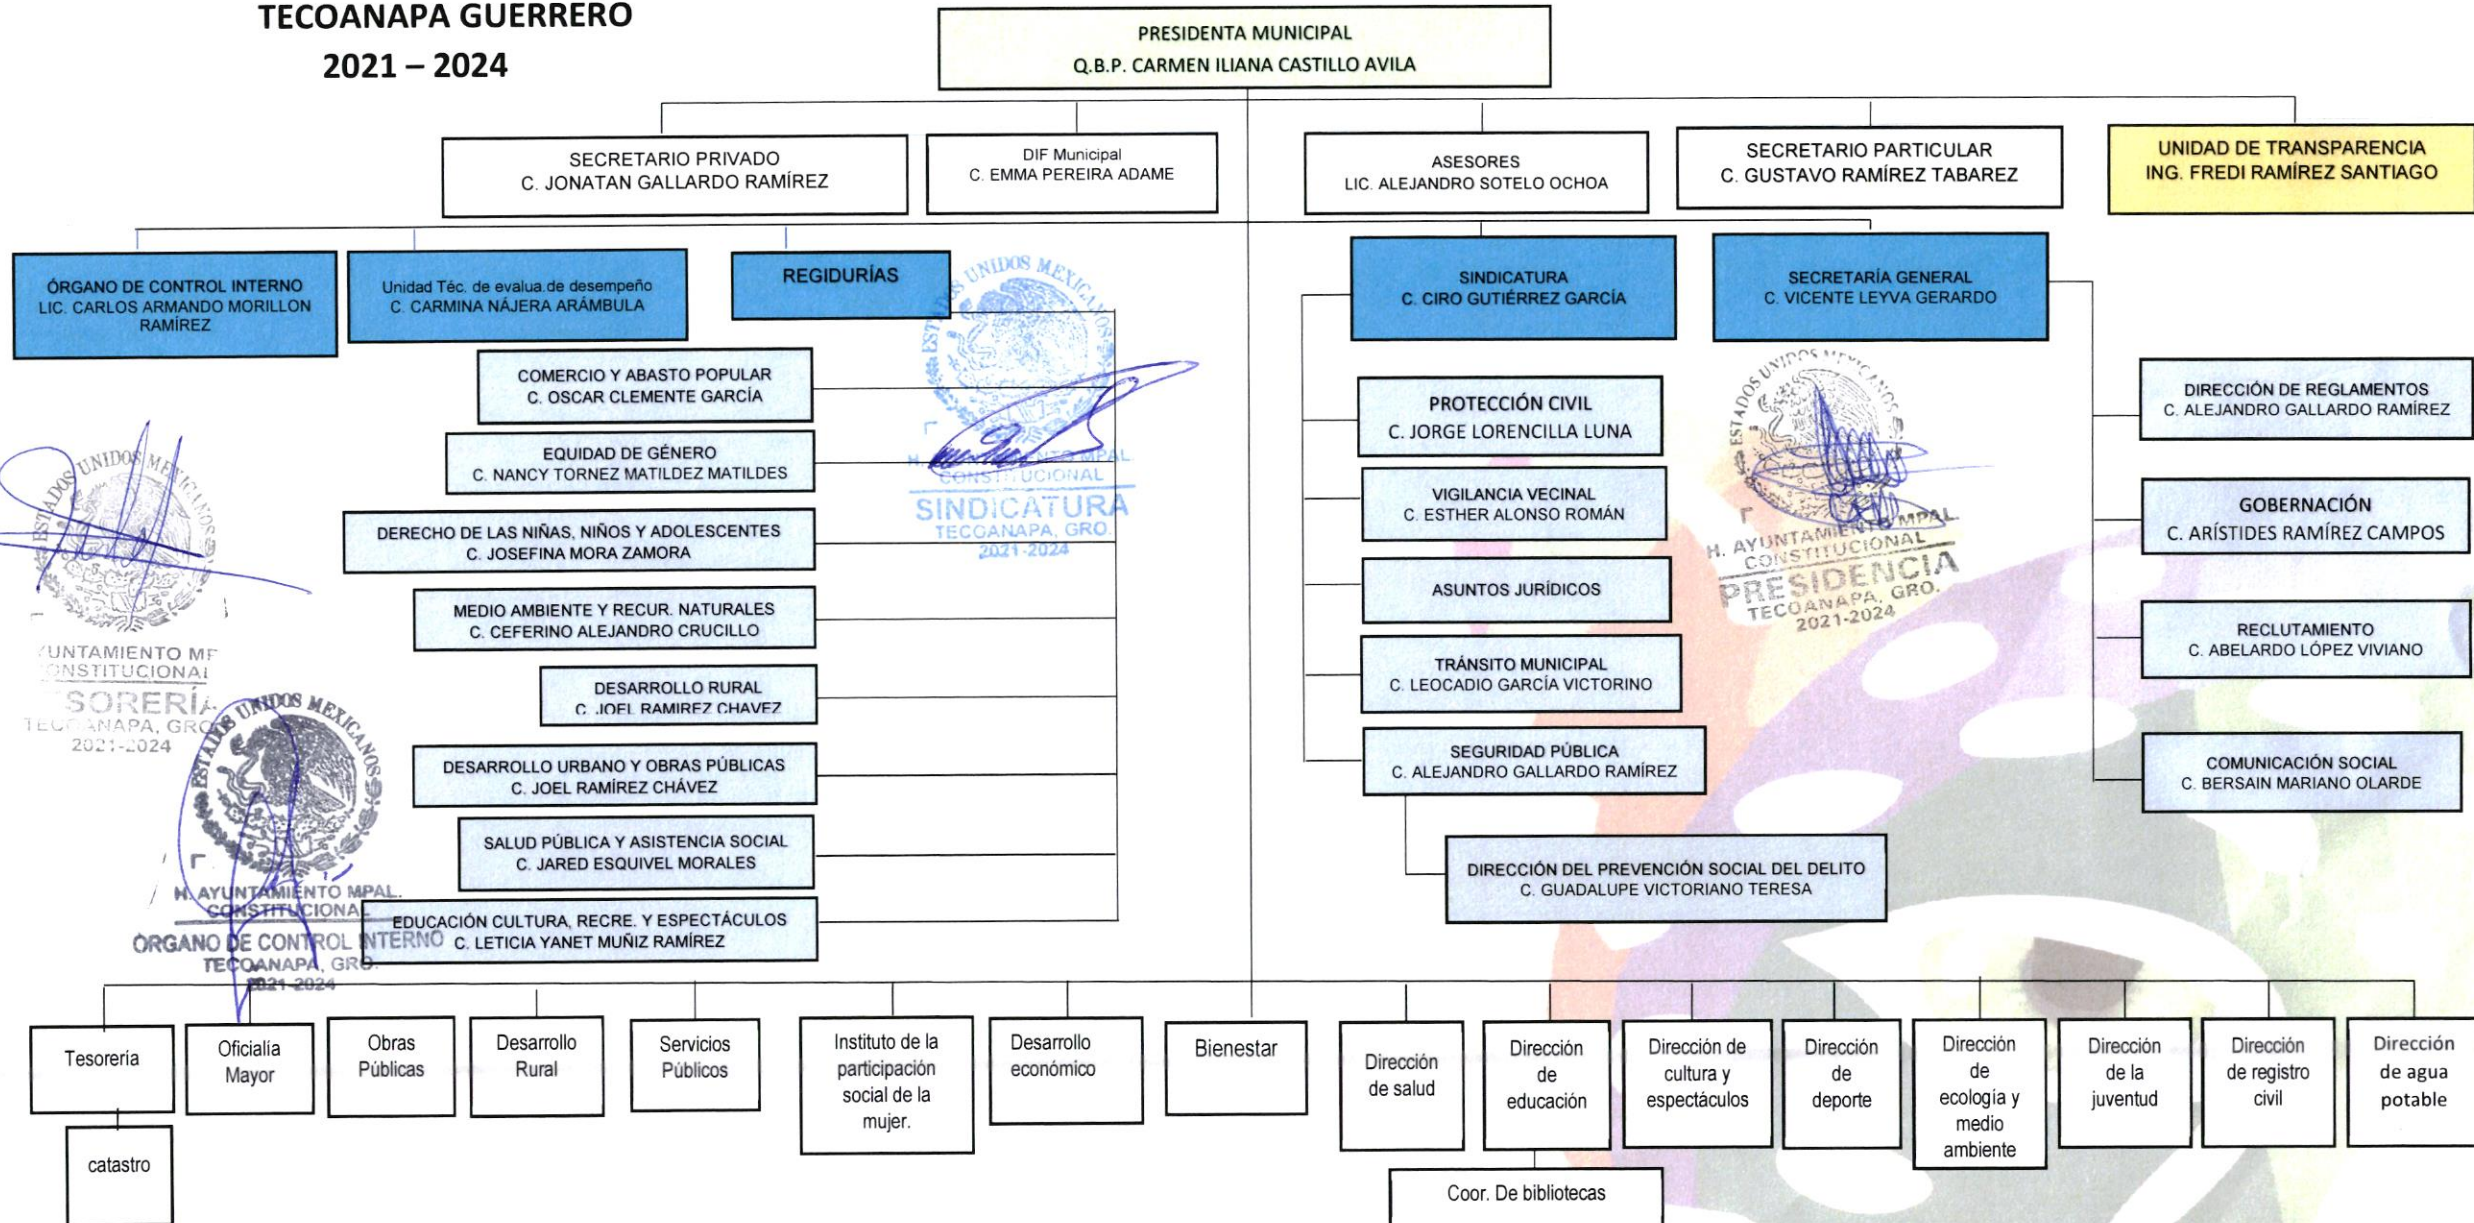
TECOANAPA GUERRERO
2021 – 2024

PRESIDENTA MUNICIPAL
Q.B.P. CARMEN ILIANA CASTILLO AVILA

SECRETARIO PRIVADO
C. JONATAN GALLARDO RAMÍREZ

DIF Municipal
C. EMMA PEREIRA ADAME

ASESORES
LIC. ALEJANDRO SOTELO OCHOA

SECRETARIO PARTICULAR
C. GUSTAVO RAMÍREZ TABAREZ

UNIDAD DE TRANSPARENCIA
ING. FREDI RAMÍREZ SANTIAGO

ÓRGANO DE CONTROL INTERNO
LIC. CARLOS ARMANDO MORILLON RAMÍREZ

Unidad Téc. de evalua.de desempeño
C. CARMINA NÁJERA ARÁMBULA

REGIDURÍAS

COMERCIO Y ABASTO POPULAR
C. OSCAR CLEMENTE GARCÍA

EQUIDAD DE GÉNERO
C. NANCY TORNEZ MATILDEZ MATILDES

DERECHO DE LAS NIÑAS, NIÑOS Y ADOLESCENTES
C. JOSEFINA MORA ZAMORA

MEDIO AMBIENTE Y RECUR. NATURALES
C. CEFERINO ALEJANDRO CRUCILLO

DESARROLLO RURAL
C. JOEL RAMIREZ CHAVEZ

DESARROLLO URBANO Y OBRAS PÚBLICAS
C. JOEL RAMÍREZ CHÁVEZ

SALUD PÚBLICA Y ASISTENCIA SOCIAL
C. JARED ESQUIVEL MORALES

EDUCACIÓN CULTURA, RECRE. Y ESPECTÁCULOS
C. LETICIA YANET MUÑIZ RAMÍREZ

ESTADOS UNIDOS MEXICANOS
H. AYUNTAMIENTO MPAL. CONSTITUCIONAL
SINDICATURA
TECOANAPA, GRO.
2021-2024

ESTADOS UNIDOS MEXICANOS
AYUNTAMIENTO MPAL. CONSTITUCIONAL
TESORERÍA
TECOANAPA, GRO.
2021-2024

ESTADOS UNIDOS MEXICANOS
H. AYUNTAMIENTO MPAL. CONSTITUCIONAL
ÓRGANO DE CONTROL INTERNO
TECOANAPA, GRO.
2021-2024

SINDICATURA
C. CIRO GUTIÉRREZ GARCÍA

SECRETARÍA GENERAL
C. VICENTE LEYVA GERARDO

PROTECCIÓN CIVIL
C. JORGE LORENCILLA LUNA

VIGILANCIA VECINAL
C. ESTHER ALONSO ROMÁN

ASUNTOS JURÍDICOS

TRÁNSITO MUNICIPAL
C. LEOCADIO GARCÍA VICTORINO

SEGURIDAD PÚBLICA
C. ALEJANDRO GALLARDO RAMÍREZ

DIRECCIÓN DEL PREVENCIÓN SOCIAL DEL DELITO
C. GUADALUPE VICTORIANO TERESA

ESTADOS UNIDOS MEXICANOS
H. AYUNTAMIENTO MPAL. CONSTITUCIONAL
PRESIDENCIA
TECOANAPA, GRO.
2021-2024

DIRECCIÓN DE REGLAMENTOS
C. ALEJANDRO GALLARDO RAMÍREZ

GOBERNACIÓN
C. ARÍSTIDES RAMÍREZ CAMPOS

RECLUTAMIENTO
C. ABELARDO LÓPEZ VIVIANO

COMUNICACIÓN SOCIAL
C. BERSAIN MARIANO OLARDE

Tesorería

catastro

Oficialía Mayor

Obras Públicas

Desarrollo Rural

Servicios Públicos

Instituto de la participación social de la mujer.

Desarrollo económico

Bienestar

Dirección de salud

Dirección de educación

Coor. De bibliotecas

Dirección de cultura y espectáculos

Dirección de deporte

Dirección de ecología y medio ambiente

Dirección de la juventud

Dirección de registro civil

Dirección de agua potable